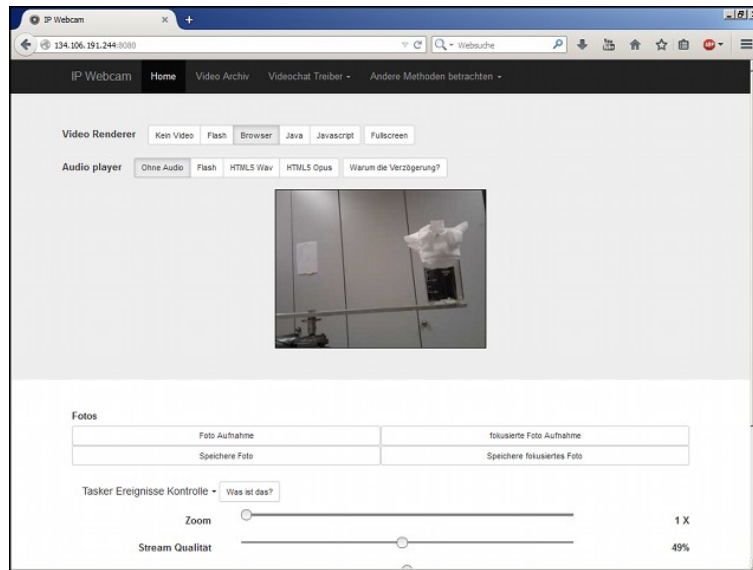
IP Webcam
134.106.191.244:8080
Websuche

IP Webcam Home Video Archiv Videochat Treiber Andere Methoden betrachten

Video Renderer Kein Video Flash Browser Java Javascript Fullscreen

Audio player Ohne Audio Flash HTML5 Wav HTML5 Opus Warum die Verzögerung?

Fotos

| Foto Aufnahme | fokusierte Foto Aufnahme |
|---|---|
| Speichere Foto | Speichere fokusiertes Foto |

Tasker Ereignisse Kontrolle Was ist das?

Zoom 1 X

Stream Qualität 49%